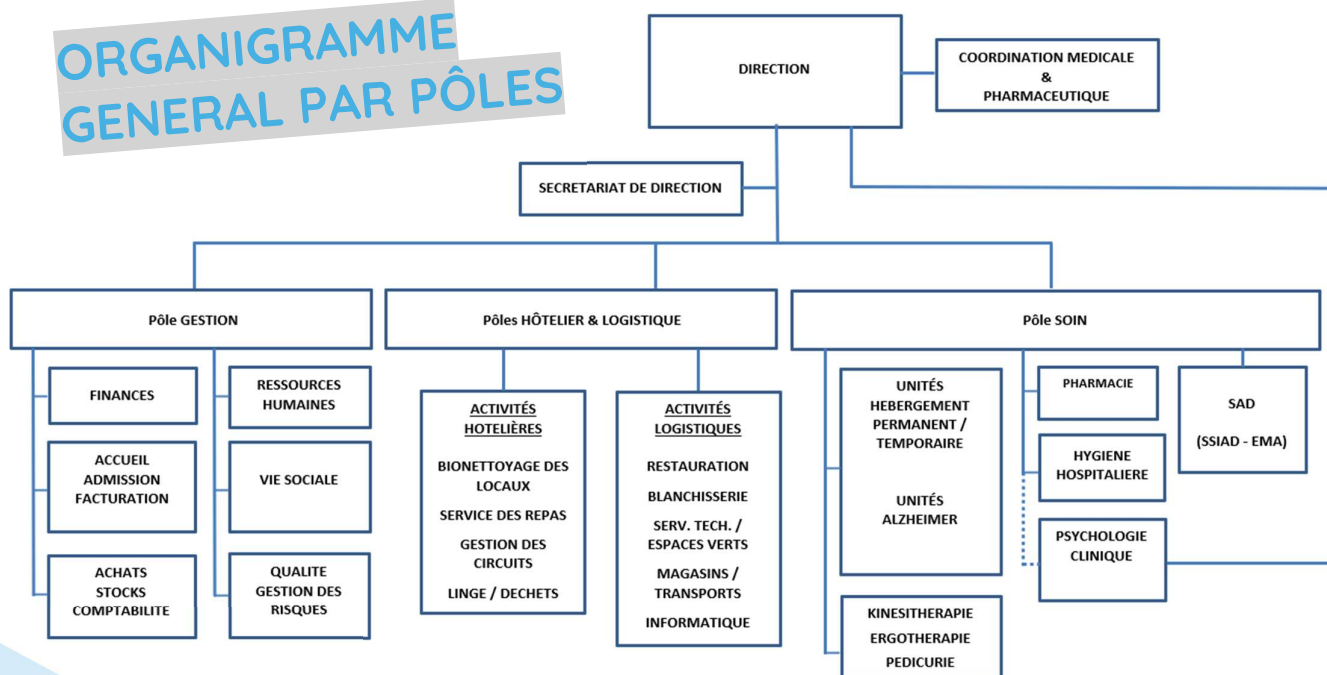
ORGANIGRAMME
GENERAL PAR PÔLES

DIRECTION

COORDINATION MEDICALE
&
PHARMACEUTIQUE

SECRETARIAT DE DIRECTION

Pôle GESTION

FINANCES

ACCUEIL
ADMISSION
FACTURATION

ACHATS
STOCKS
COMPTABILITE

RESSOURCES
HUMAINES

VIE SOCIALE

QUALITE
GESTION DES
RISQUES

Pôles HÔTELIER & LOGISTIQUE

ACTIVITÉS
HOTELIÈRES

BIONETTOYAGE DES LOCAUX

SERVICE DES REPAS

GESTION DES CIRCUITS

LINGE / DECHETS

ACTIVITÉS
LOGISTIQUES

RESTAURATION

BLANCHISSERIE

SERV. TECH. /
ESPACES VERTS

MAGASINS /
TRANSPORTS

INFORMATIQUE

Pôle SOIN

UNITÉS
HEBERGEMENT
PERMANENT /
TEMPORAIRE

UNITÉS
ALZHEIMER

KINESITHERAPIE
ERGOTHERAPIE
PEDICURIE

PHARMACIE

HYGIENE
HOSPITALIERE

PSYCHOLOGIE
CLINIQUE

SAD

(SSIAD - EMA)